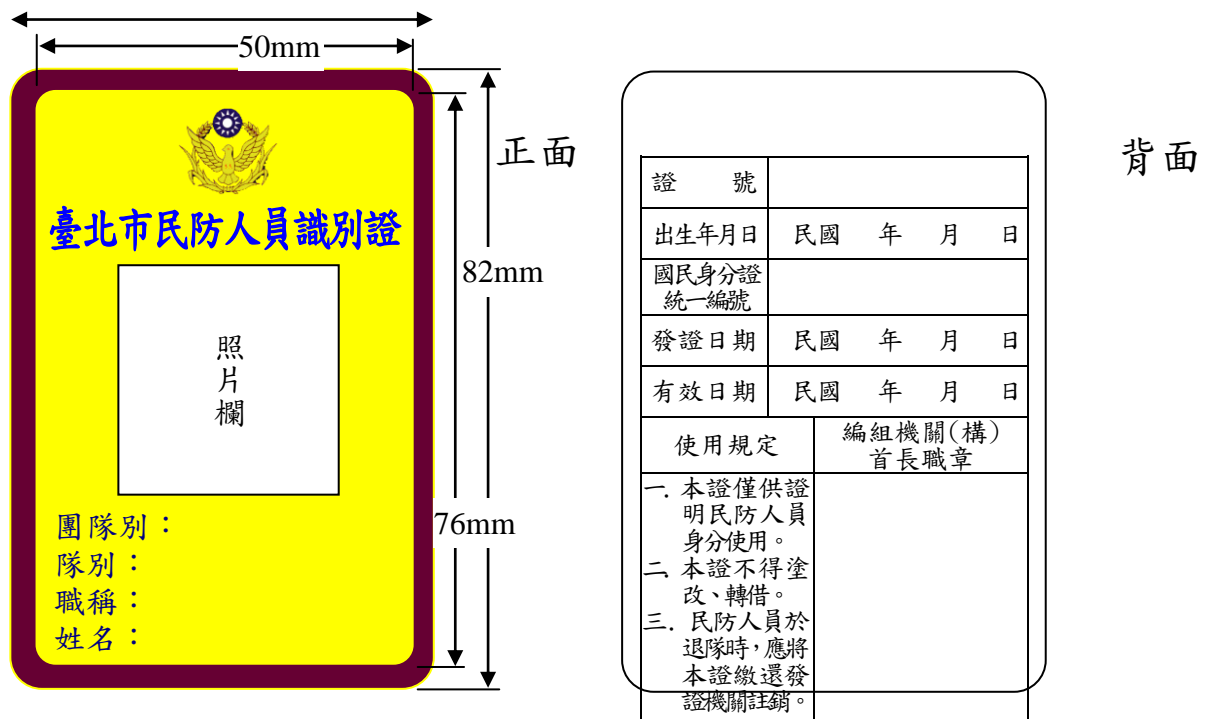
50mm

臺北市民防人員識別證

照
片
欄

團隊別：
隊別：
職稱：
姓名：

82mm

76mm

正面

| 證　號 | |
|---|---|
| 出生年月日 | 民國　年　月　日 |
| 國民身分證統一編號 | |
| 發證日期 | 民國　年　月　日 |
| 有效日期 | 民國　年　月　日 |
| 使用規定 | 編組機關(構)首長職章 |
| 一. 本證僅供證明民防人員身分使用。<br>二. 本證不得塗改、轉借。<br>三. 民防人員於退隊時，應將本證繳還發證機關註銷。 | |

背面